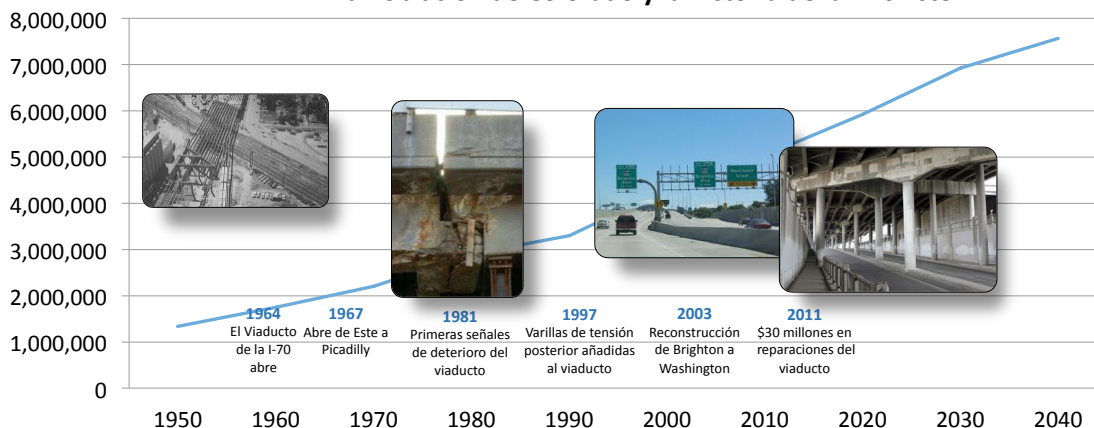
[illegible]

8,000,000
7,000,000
6,000,000
5,000,000
4,000,000
3,000,000
2,000,000
1,000,000
0

1964
El Viaducto de la I-70 abre

1967
Abre de Este a Picadilly

1981
Primeras señales de deterioro del viaducto

1997
Varillas de tensión posterior añadidas al viaducto

2003
Reconstrucción de Brighton a Washington

2011
$30 millones en reparaciones del viaducto

1950 1960 1970 1980 1990 2000 2010 2020 2030 2040